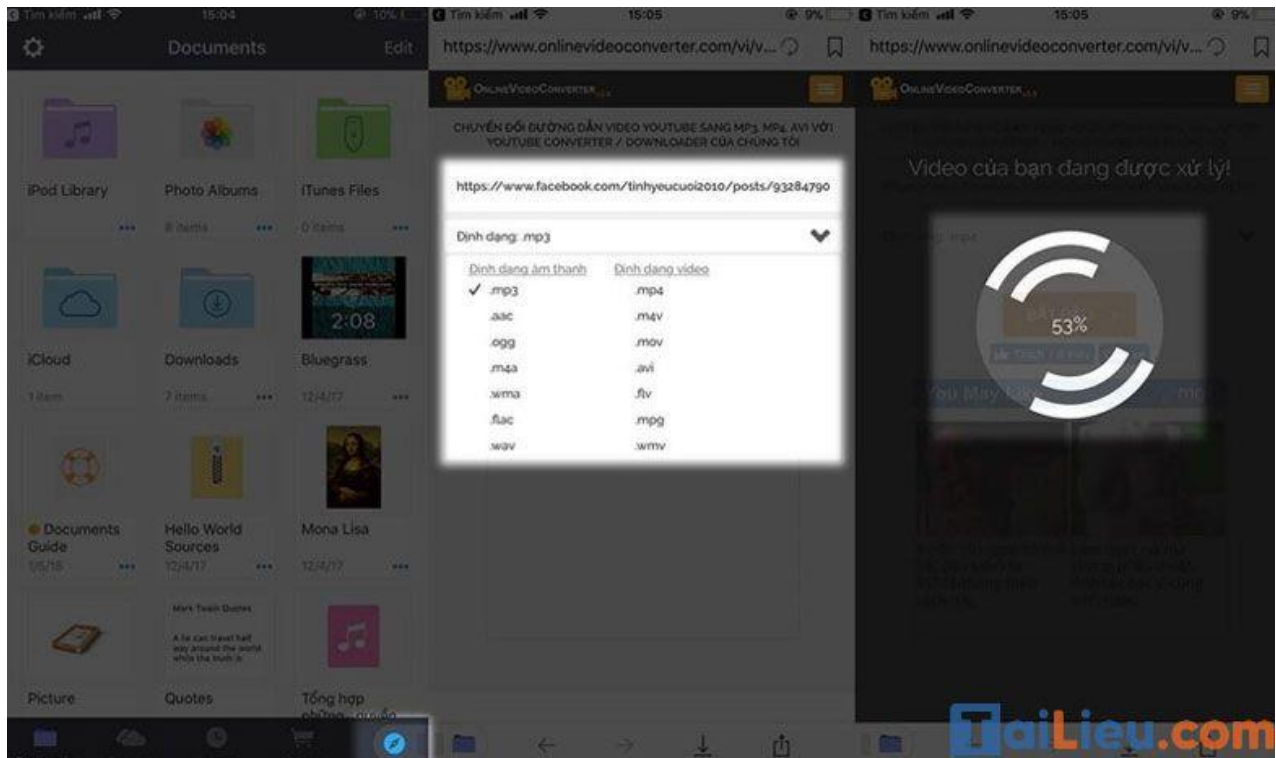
Tìm kiếm 15:04 10%

Documents Edit

iPod Library

Photo Albums
8 items

iTunes Files
0 items

2:08

iCloud
1 item

Downloads
7 items

Bluegrass
12/4/17

Documents Guide
1/5/18

Hello World Sources
12/4/17

Mona Lisa
12/4/17

Mark Twain Quotes
A lie can travel half way around the world while the truth is

Picture

Quotes

Tổng hợp

Tìm kiếm 15:05 9%

https://www.onlinevideoconverter.com/vi/v...

OnlineVideoConverter

CHUYỂN ĐỔI ĐƯỜNG DẪN VIDEO YOUTUBE SANG MP3, MP4, AVI VỚI YOUTUBE CONVERTER / DOWNLOADER CỦA CHÚNG TÔI

https://www.facebook.com/tinhyeucuoi2010/posts/93284790

Định dạng: .mp3

| Định dạng âm thanh | Định dạng video |
|---|---|
| ✓ .mp3 | .mp4 |
| .aac | .m4v |
| .ogg | .mov |
| .m4a | .avi |
| .wma | .flv |
| .flac | .mpg |
| .wav | .wmv |

Tìm kiếm 15:05 9%

https://www.onlinevideoconverter.com/vi/v...

OnlineVideoConverter

Video của bạn đang được xử lý!

53%

You May Like

TaiLieu.com